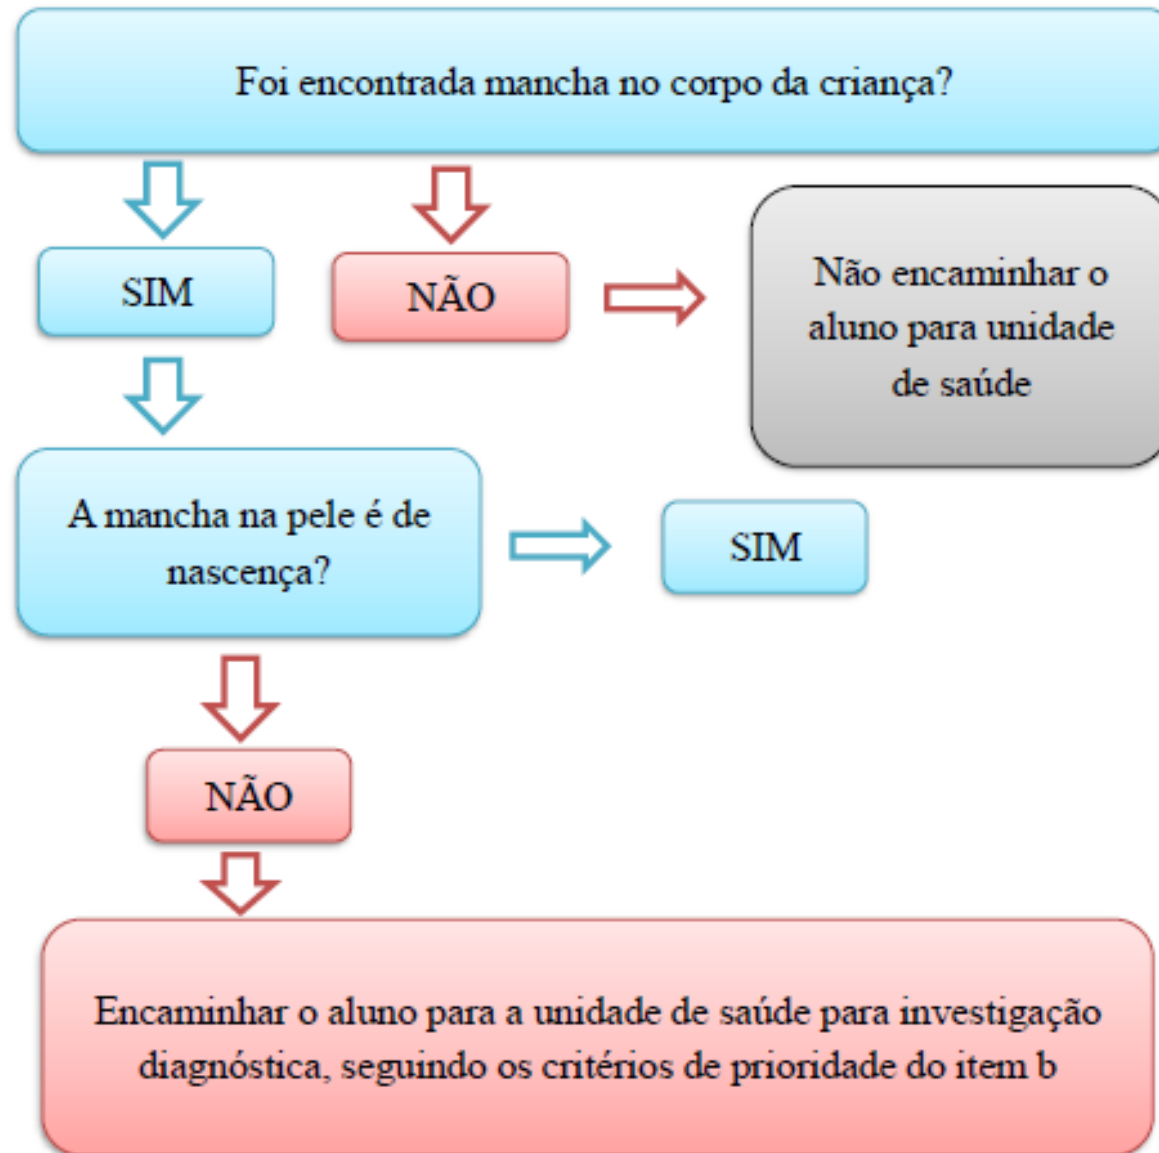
Foi encontrada mancha no corpo da criança?

SIM

NÃO

Não encaminhar o aluno para unidade de saúde

A mancha na pele é de nascença?

SIM

NÃO

Encaminhar o aluno para a unidade de saúde para investigação diagnóstica, seguindo os critérios de prioridade do item b